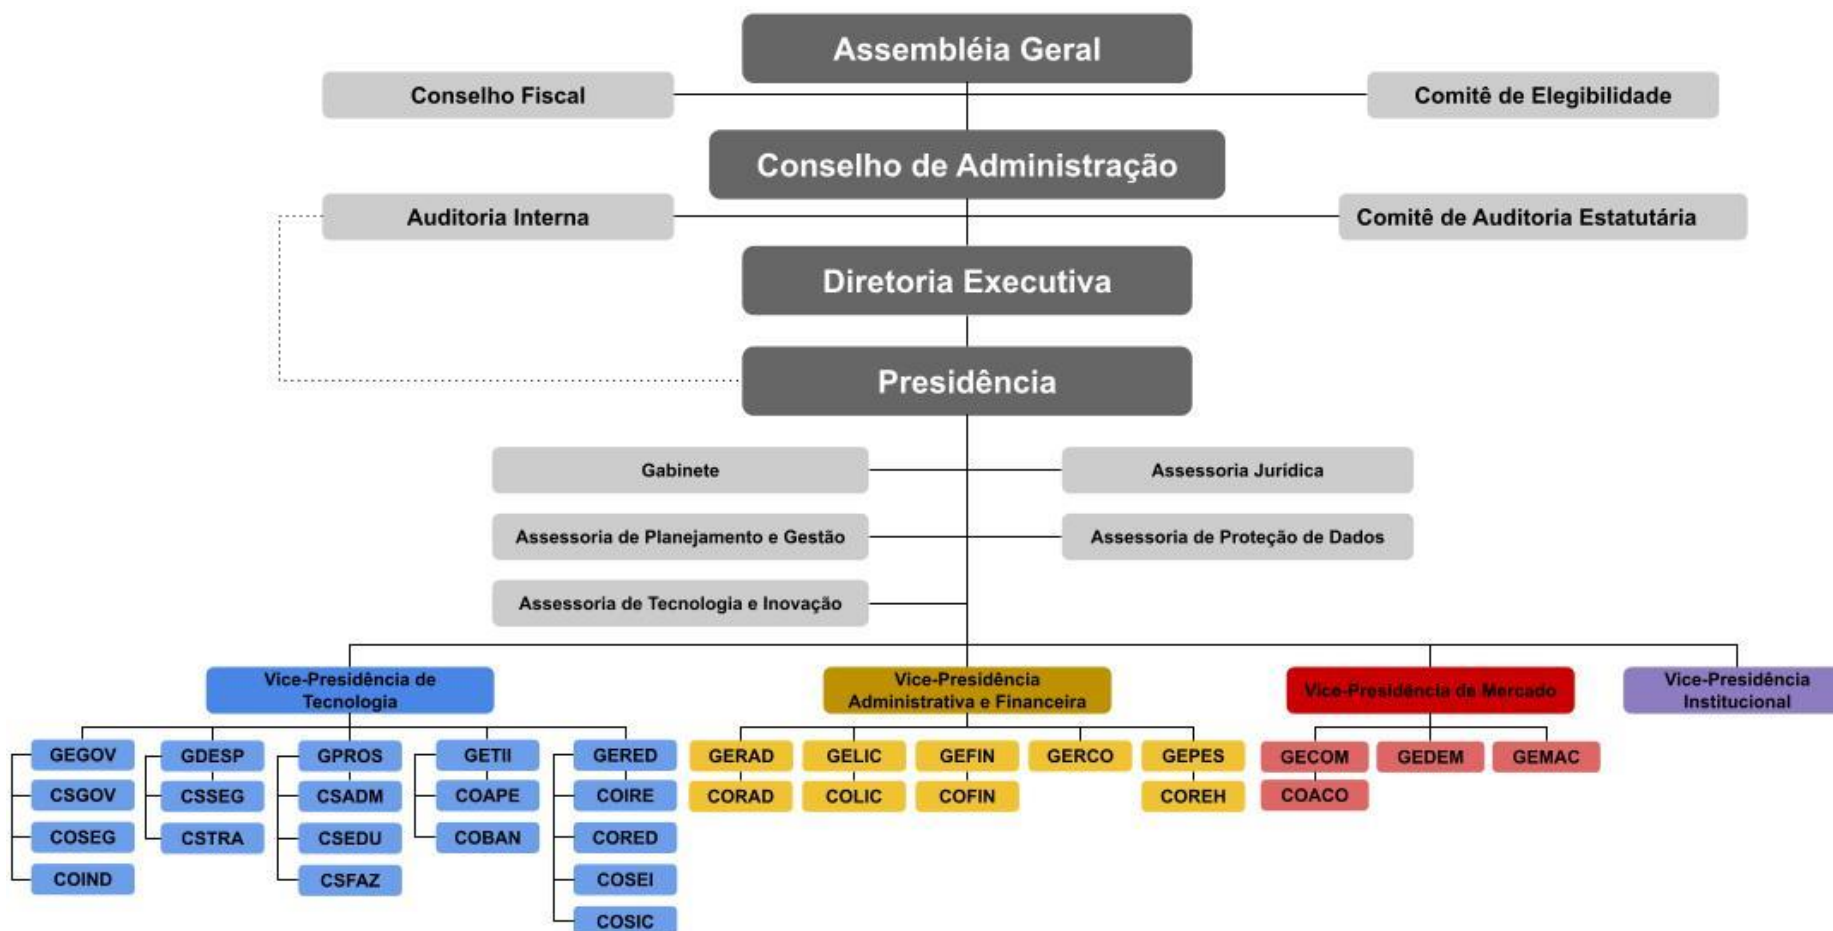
Assembléia Geral

Conselho Fiscal

Comitê de Elegibilidade

Conselho de Administração

Auditoria Interna

Comitê de Auditoria Estatutária

Diretoria Executiva

Presidência

Gabinete

Assessoria Jurídica

Assessoria de Planejamento e Gestão

Assessoria de Proteção de Dados

Assessoria de Tecnologia e Inovação

Vice-Presidência de Tecnologia

Vice-Presidência Administrativa e Financeira

Vice-Presidência de Mercado

Vice-Presidência Institucional

GEGOV
CSGOV
COSEG
COIND

GDESP
CSSEG
CSTRA

GPROS
CSADM
CSEDU
CSFAZ

GETII
COAPE
COBAN

GERED
COIRE
CORED
COSEI
COSIC

GERAD
CORAD

GELIC
COLIC

GEFIN
COFIN

GERCO

GEPES
COREH

GECOM
COACO

GEDEM

GEMAC